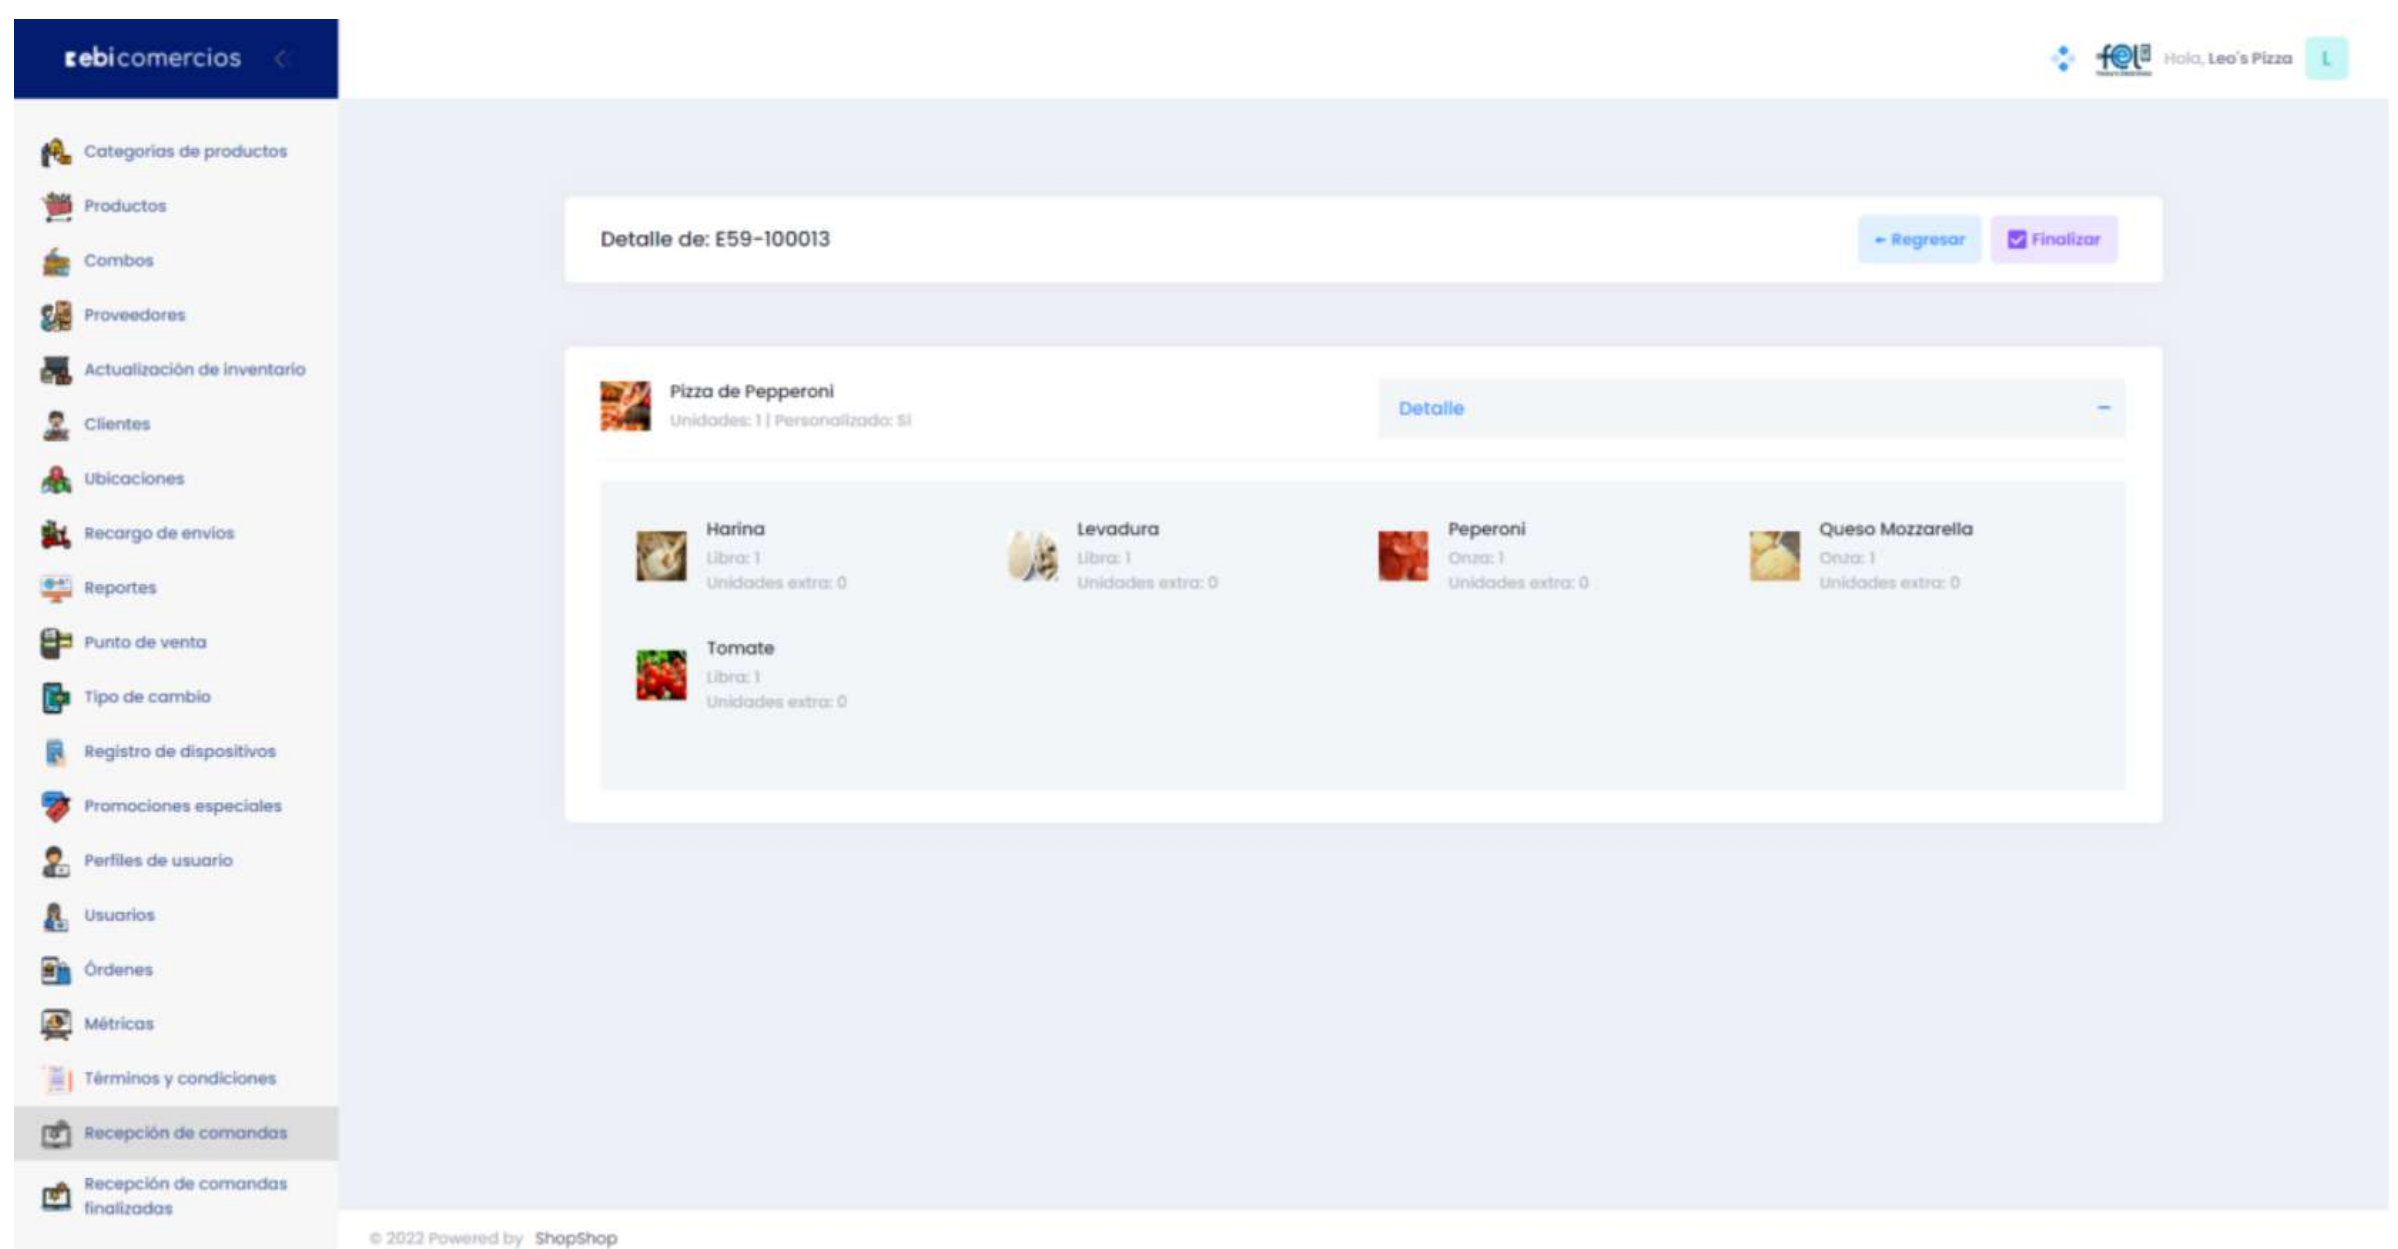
ebicomercios

fel Hola, Leo's Pizza L

Categorías de productos
Productos
Combos
Proveedores
Actualización de inventario
Clientes
Ubicaciones
Recargo de envíos
Reportes
Punto de venta
Tipo de cambio
Registro de dispositivos
Promociones especiales
Perfiles de usuario
Usuarios
Órdenes
Métricas
Términos y condiciones
Recepción de comandas
Recepción de comandas finalizadas

Detalle de: E59-100013

← Regresar
Finalizar

Pizza de Pepperoni
Unidades: 1 | Personalizado: Sí

Detalle –

Harina
Libra: 1
Unidades extra: 0

Levadura
Libra: 1
Unidades extra: 0

Peperoni
Onza: 1
Unidades extra: 0

Queso Mozzarella
Onza: 1
Unidades extra: 0

Tomate
Libra: 1
Unidades extra: 0

© 2022 Powered by ShopShop